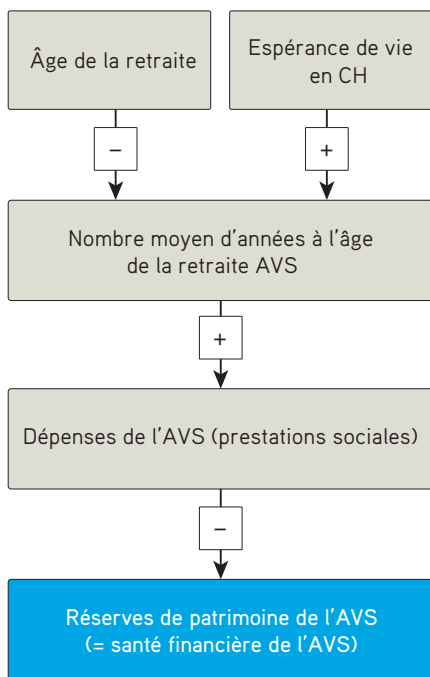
Âge de la retraite

Espérance de vie en CH

–

+

Nombre moyen d’années à l’âge de la retraite AVS

+

Dépenses de l’AVS (prestations sociales)

–

Réserves de patrimoine de l’AVS (= santé financière de l’AVS)